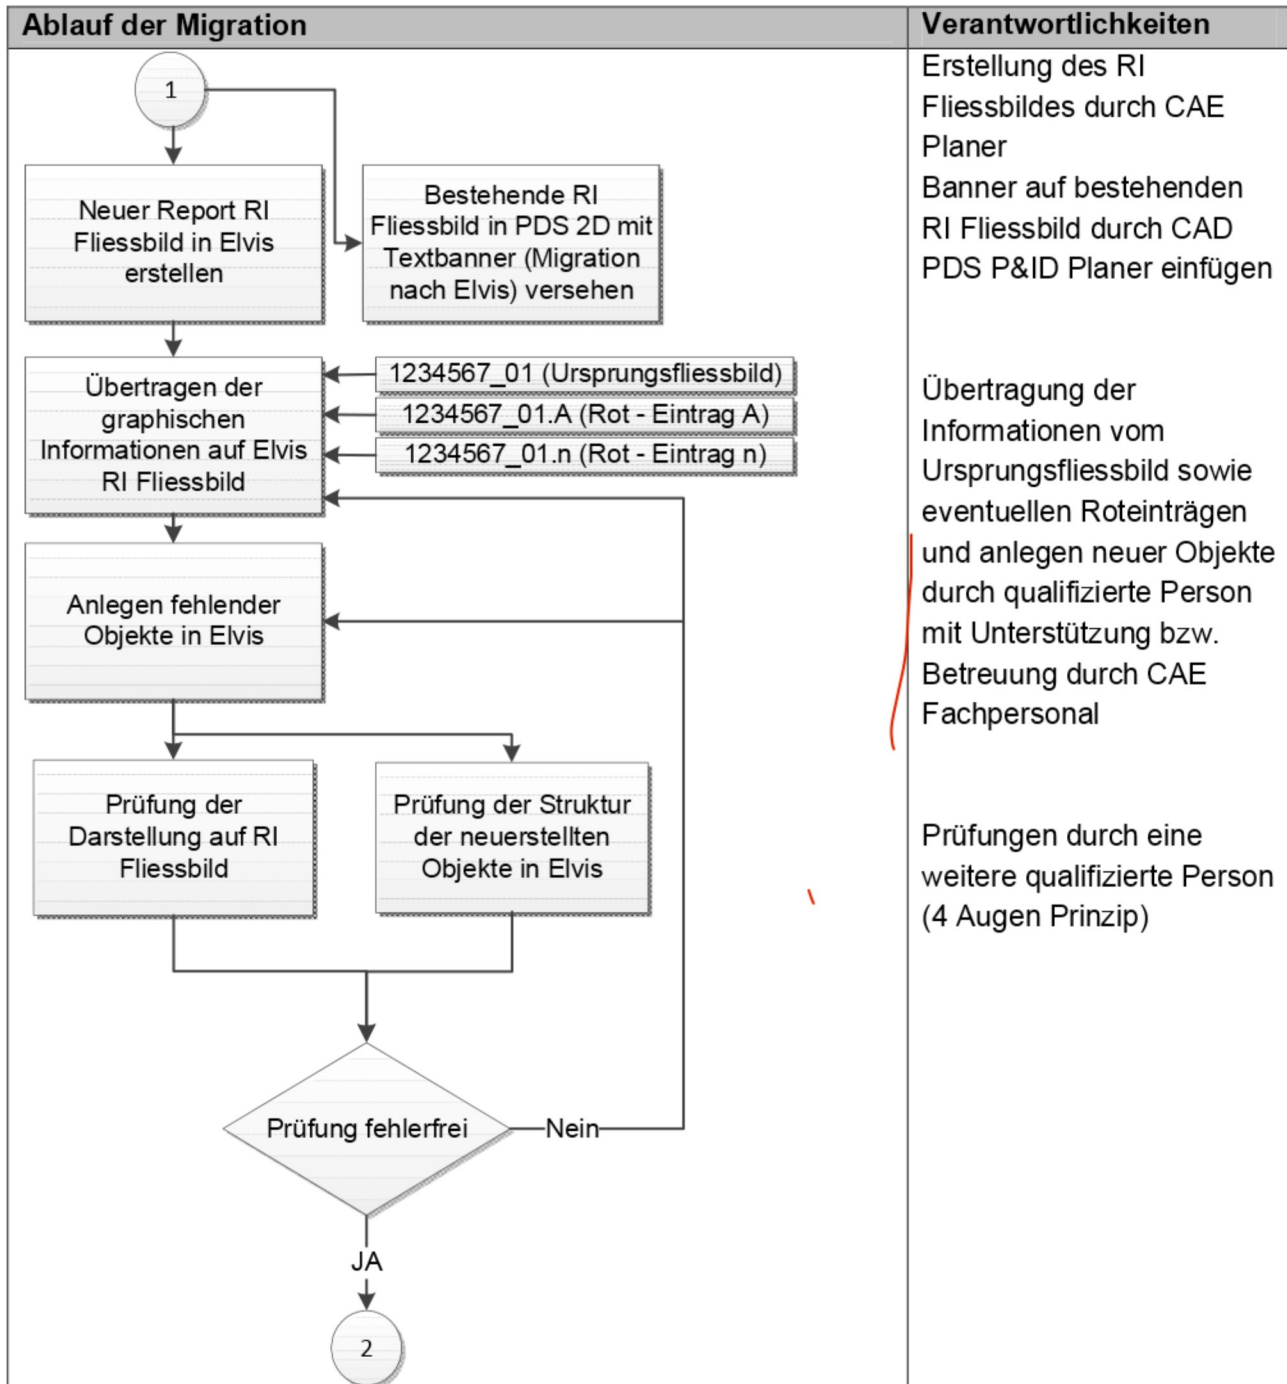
| Ablauf der Migration | Verantwortlichkeiten |
|---|---|
| 1 | Erstellung des RI Fliessbildes durch CAE Planer |
| Neuer Report RI Fliessbild in Elvis erstellen | Banner auf bestehenden RI Fliessbild durch CAD PDS P&ID Planer einfügen |
| Bestehende RI Fliessbild in PDS 2D mit Textbanner (Migration nach Elvis) versehen | |
| Übertragen der graphischen Informationen auf Elvis RI Fliessbild | Übertragung der Informationen vom Ursprungsfliessbild sowie eventuellen Roteinträgen und anlegen neuer Objekte durch qualifizierte Person mit Unterstützung bzw. Betreuung durch CAE Fachpersonal |
| 1234567_01 (Ursprungsfliessbild) | |
| 1234567_01.A (Rot - Eintrag A) | |
| 1234567_01.n (Rot - Eintrag n) | |
| Anlegen fehlender Objekte in Elvis | |
| Prüfung der Darstellung auf RI Fliessbild | Prüfungen durch eine weitere qualifizierte Person (4 Augen Prinzip) |
| Prüfung der Struktur der neuerstellten Objekte in Elvis | |
| Prüfung fehlerfrei | |
| Nein | |
| JA | |
| 2 | |